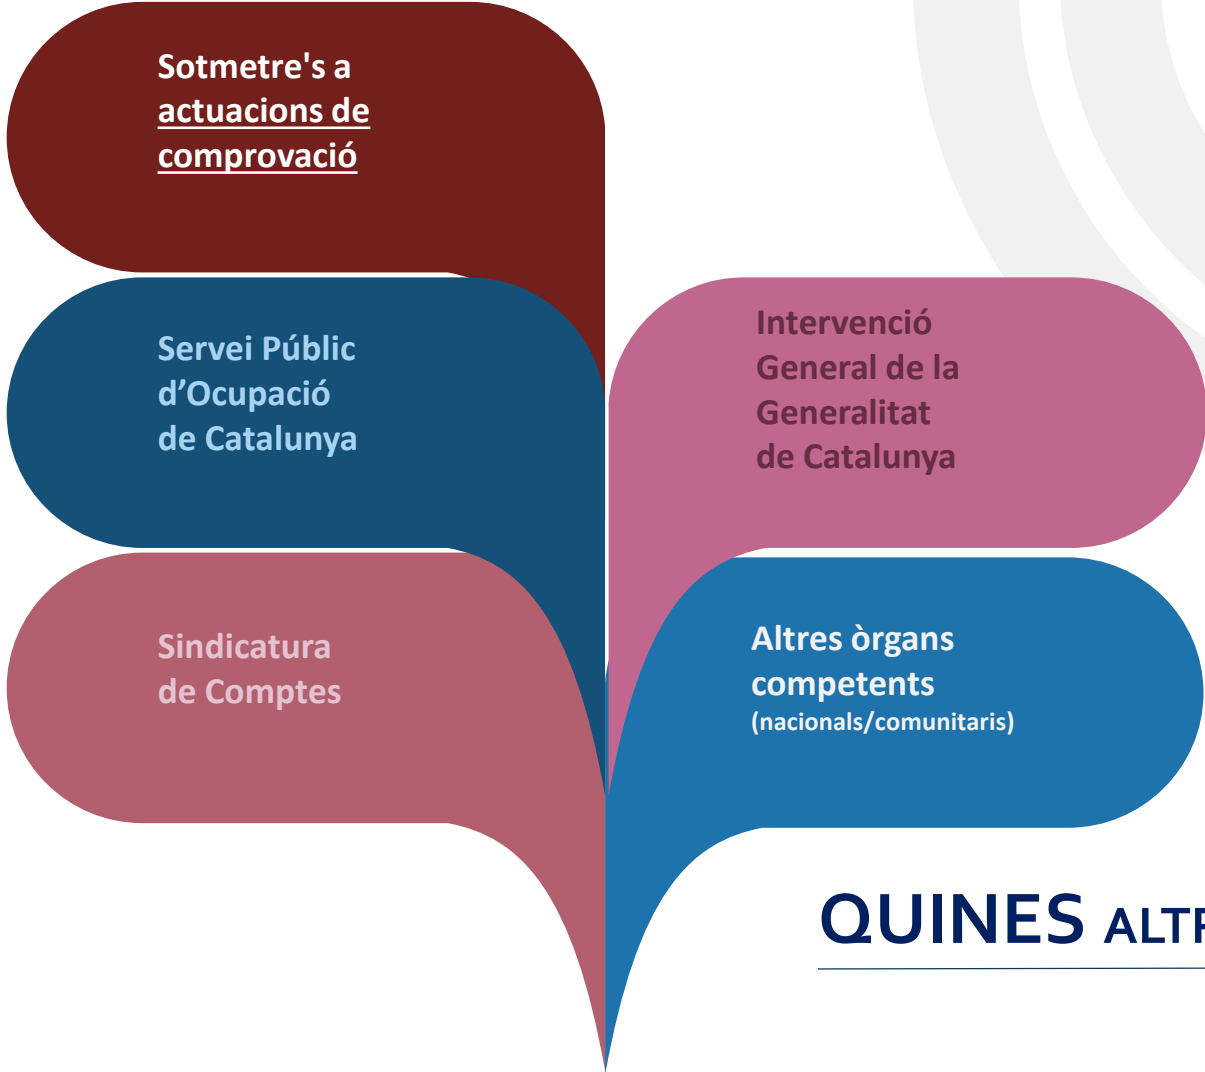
Sotmetre's a actuacions de comprovació

Servei Públic d’Ocupació de Catalunya

Intervenció General de la Generalitat de Catalunya

Sindicatura de Comptes

Altres òrgans competents (nacionals/comunitaris)

QUINES ALT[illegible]